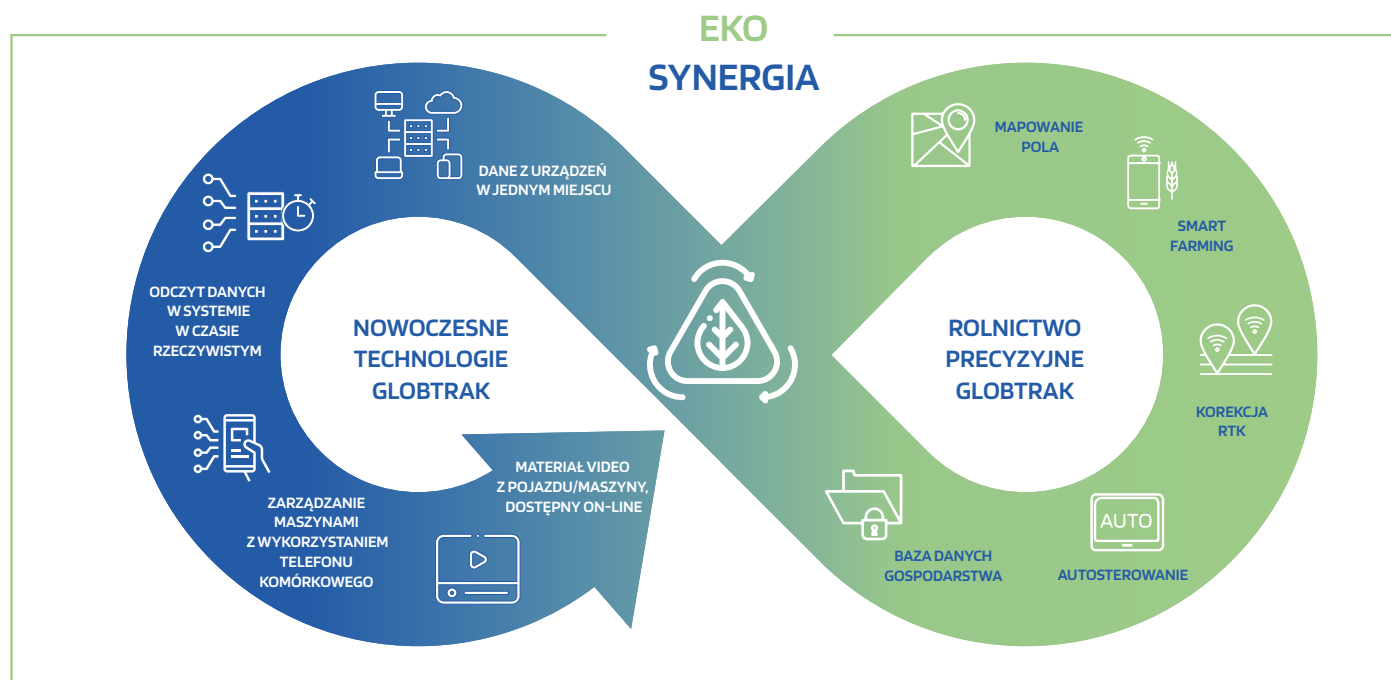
EKO
SYNERGIA

DANE Z URZĄDZEŃ W JEDNYM MIEJSCU

ODCZYT DANYCH W SYSTEMIE W CZASIE RZECZYWISTYM

NOWOCZESNE TECHNOLOGIE GLOBTRAK

ZARZĄDZANIE MASZYNAMI Z WYKORZYSTANIEM TELEFONU KOMÓRKOWEGO

MATERIAŁ VIDEO Z POJAZDU/MASZYNY, DOSTĘPNY ON-LINE

MAPOWANIE POLA

SMART FARMING

ROLNICTWO PRECYZYJNE GLOBTRAK

KOREKCJA RTK

AUTO

BAZA DANYCH GOSPODARSTWA

AUTOSTEROWANIE